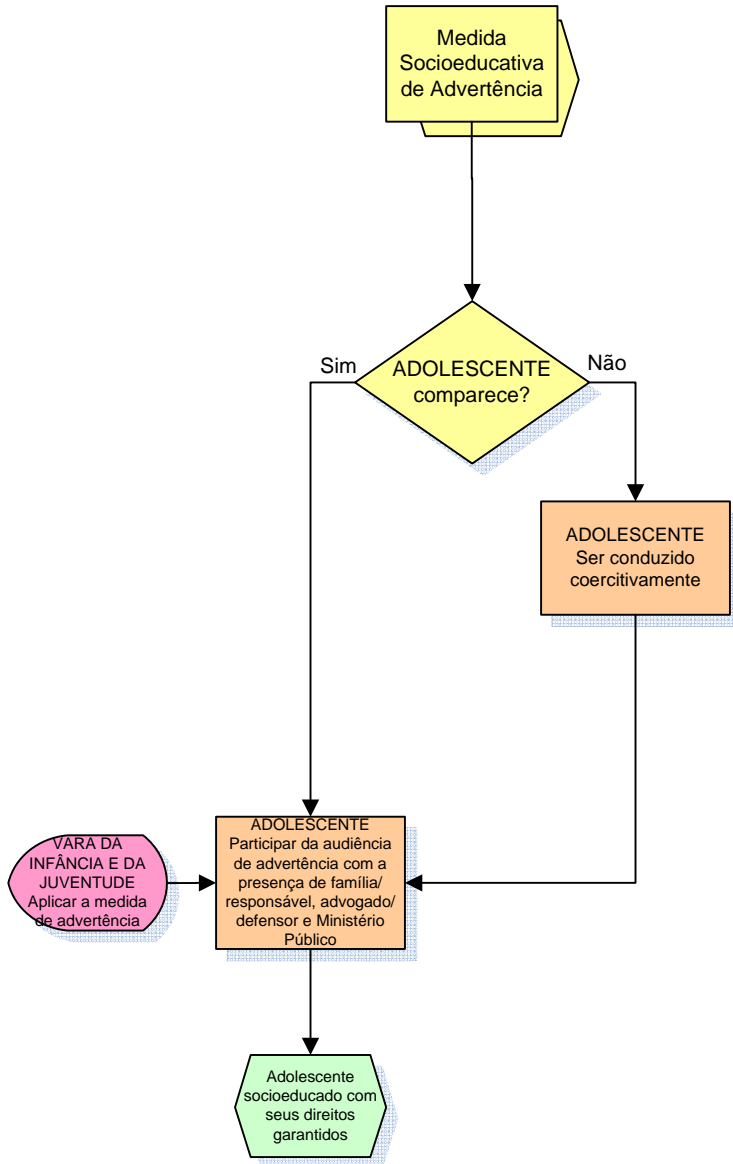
Medida Socioeducativa de Advertência

ADOLESCENTE comparece?

Sim

Não

ADOLESCENTE
Ser conduzido coercitivamente

VARA DA INFÂNCIA E DA JUVENTUDE
Aplicar a medida de advertência

ADOLESCENTE
Participar da audiência de advertência com a presença de família/ responsável, advogado/ defensor e Ministério Público

Adolescente socioeducado com seus direitos garantidos